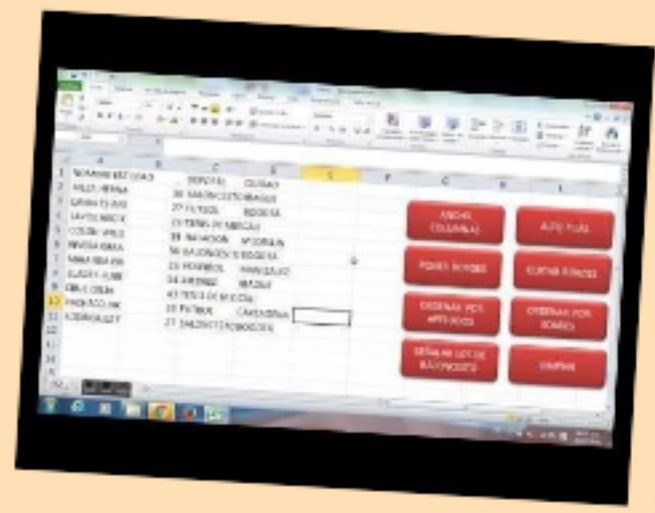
| | A | B | C | D | E |
|---|---|---|---|---|---|
| 1 | NOMBRE EST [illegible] | | DEPORTE | CIUDAD | |
| 2 | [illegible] | | 30 BALONCESTO | BOGOTA | |
| 3 | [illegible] | | 27 FUTBOL | BOGOTA | |
| 4 | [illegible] | | 23 TENIS DE MESA | CALI | |
| 5 | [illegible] | | 28 NATACION | MEDELLIN | |
| 6 | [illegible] | | 56 BALONCESTO | BOGOTA | |
| 7 | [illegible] | | 23 FUTBOL | MANIZALES | |
| 8 | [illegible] | | 34 AJEDREZ | BOGOTA | |
| 9 | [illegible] | | 43 TENIS DE MESA | CALI | |
| 10 | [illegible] | | 33 FUTBOL | CARTAGENA | |
| 11 | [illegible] | | 27 BALONCESTO | BOGOTA | |

ANCHO COLUMNAS

ALTO FILAS

PONER BORDES

QUITAR BORDES

ORDENAR POR APELLIDOS

ORDENAR POR EDADES

SEÑALAR LOS DE BALONCESTO

LIMPIAR